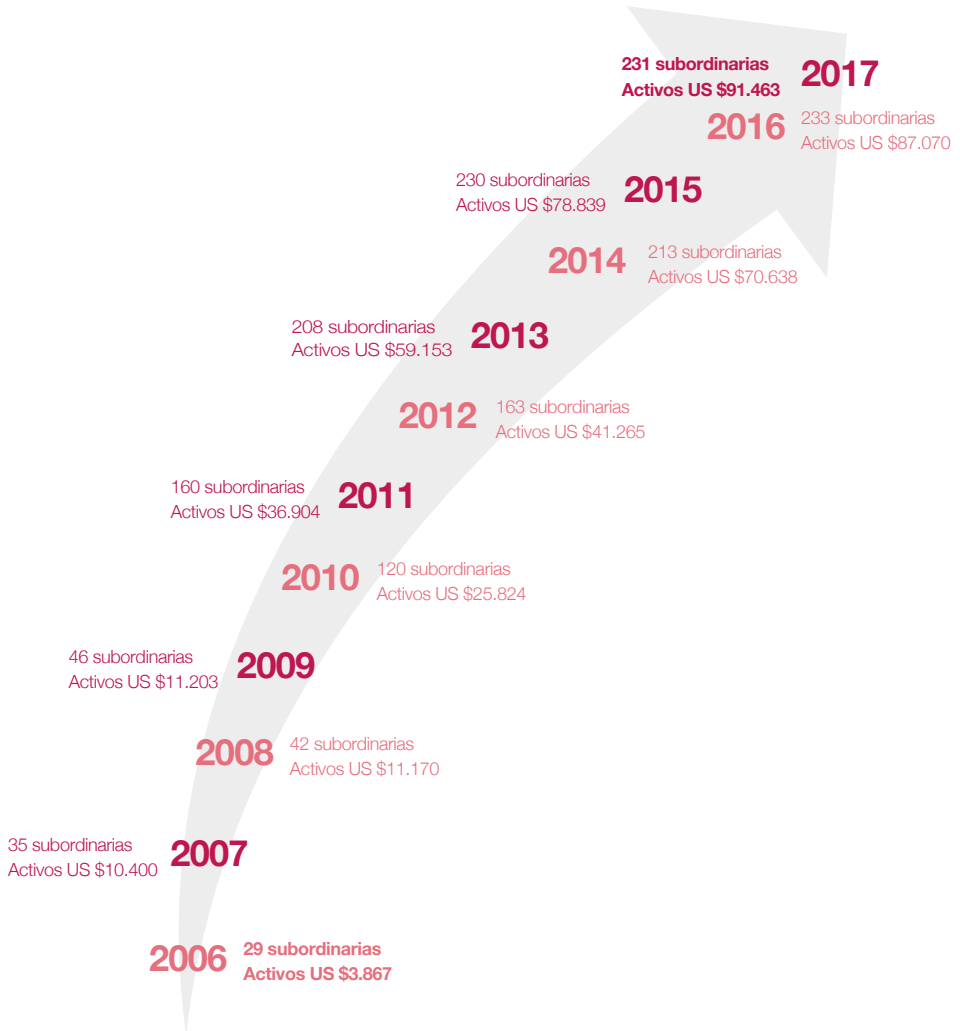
231 subordinarias
Activos US $91.463
2017

2016
233 subordinarias
Activos US $87.070

230 subordinarias
Activos US $78.839
2015

2014
213 subordinarias
Activos US $70.638

208 subordinarias
Activos US $59.153
2013

2012
163 subordinarias
Activos US $41.265

160 subordinarias
Activos US $36.904
2011

2010
120 subordinarias
Activos US $25.824

46 subordinarias
Activos US $11.203
2009

2008
42 subordinarias
Activos US $11.170

35 subordinarias
Activos US $10.400
2007

2006
29 subordinarias
Activos US $3.867